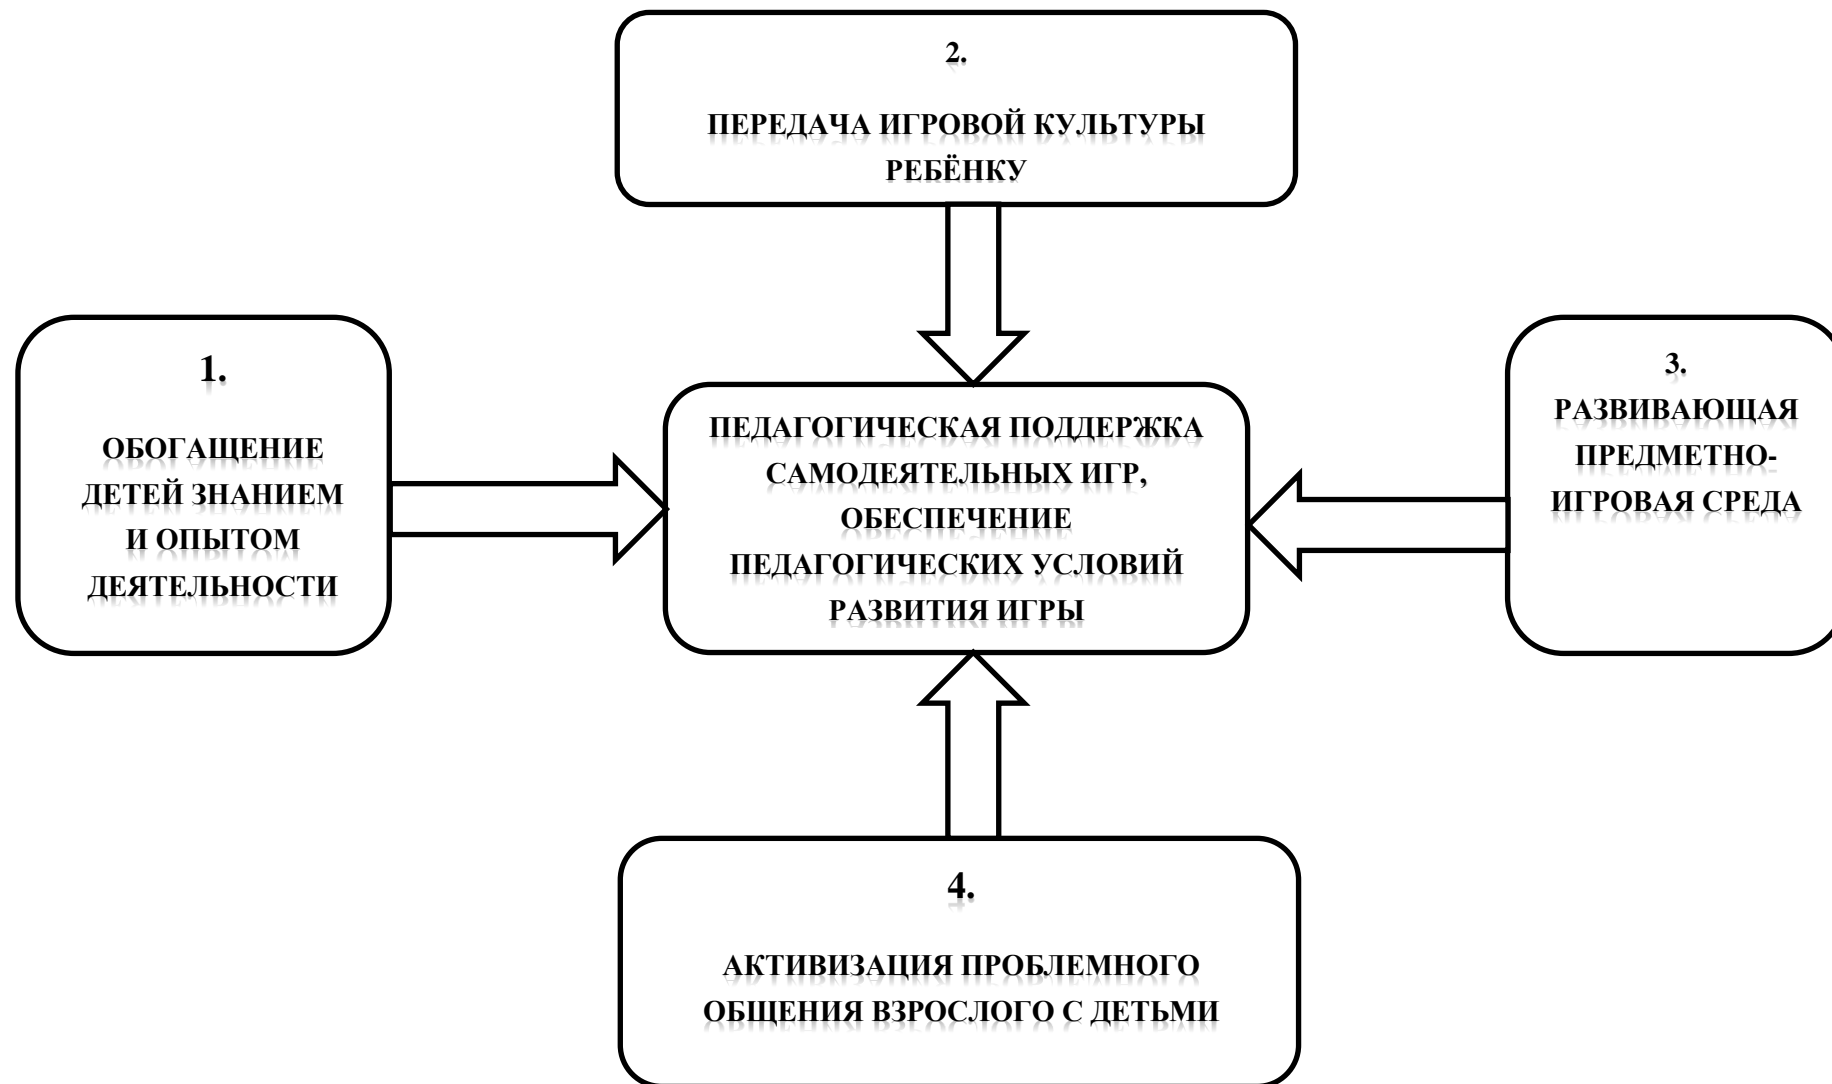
2.

ПЕРЕДАЧА ИГРОВОЙ КУЛЬТУРЫ РЕБЁНКУ

1.

ОБОГАЩЕНИЕ ДЕТЕЙ ЗНАНИЕМ И ОПЫТОМ ДЕЯТЕЛЬНОСТИ

ПЕДАГОГИЧЕСКАЯ ПОДДЕРЖКА САМОДЕЯТЕЛЬНЫХ ИГР, ОБЕСПЕЧЕНИЕ ПЕДАГОГИЧЕСКИХ УСЛОВИЙ РАЗВИТИЯ ИГРЫ

3.

РАЗВИВАЮЩАЯ ПРЕДМЕТНО-ИГРОВАЯ СРЕДА

4.

АКТИВИЗАЦИЯ ПРОБЛЕМНОГО ОБЩЕНИЯ ВЗРОСЛОГО С ДЕТЬМИ